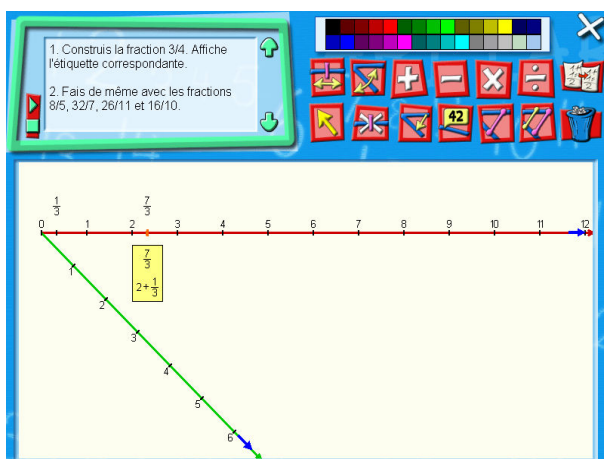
1. Construis la fraction 3/4. Affiche l'étiquette correspondante.

2. Fais de même avec les fractions 8/5, 32/7, 26/11 et 16/10.

42

$\frac{1}{3}$

$\frac{7}{3}$

0 1 2 3 4 5 6 7 8 9 10 11 12

$\frac{7}{3}$

$2+\frac{1}{3}$

1
2
3
4
5
6